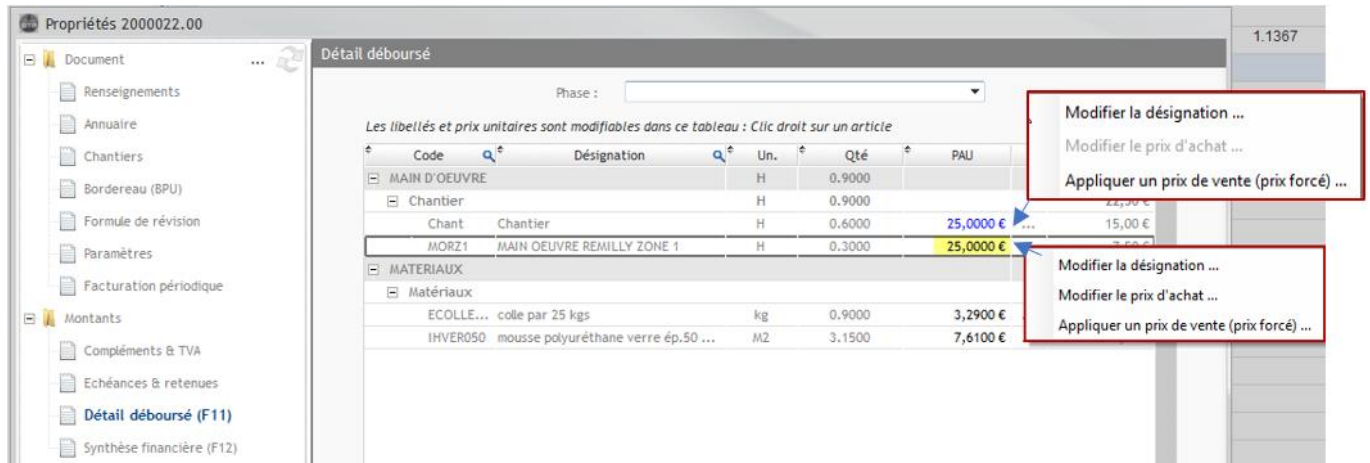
Propriétés 2000022.00

1.1367

Document ...

Renseignements

Annuaire

Chantiers

Bordereau (BPU)

Formule de révision

Paramètres

Facturation périodique

Montants

Compléments & TVA

Echéances & retenues

Détail déboursé (F11)

Synthèse financière (F12)

Détail déboursé

Phase :

Les libellés et prix unitaires sont modifiables dans ce tableau : Clic droit sur un article

| Code | Désignation | Un. | Qté | PAU | |
|---|---|---|---|---|---|
| MAIN D'OEUVRE | | H | 0.9000 | | |
| Chantier | | H | 0.9000 | | 22,50 € |
| Chant | Chantier | H | 0.6000 | 25,0000 € | 15,00 € |
| MORZ1 | MAIN OEUVRE REMILLY ZONE 1 | H | 0.3000 | 25,0000 € | 7,50 € |
| MATERIAUX | | | | | |
| Matériaux | | | | | |
| ECOLLE... | colle par 25 kgs | kg | 0.9000 | 3,2900 € | |
| IHVER050 | mousse polyuréthane verre ép.50 ... | M2 | 3.1500 | 7,6100 € | |

Modifier la désignation ...

Modifier le prix d'achat ...

Appliquer un prix de vente (prix forcé) ...

Modifier la désignation ...

Modifier le prix d'achat ...

Appliquer un prix de vente (prix forcé) ...